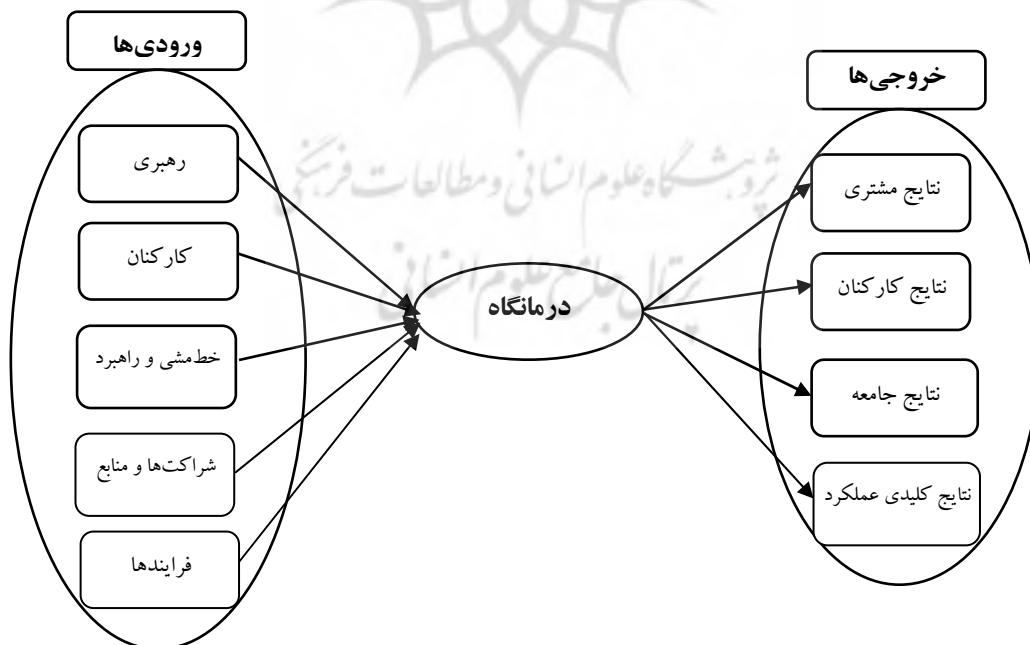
ورودی‌ها

رهبری

کارکنان

خط‌مشی و راهبرد

شراکت‌ها و منابع

فرایندها

درمانگاه

خروجی‌ها

نتایج مشتری

نتایج کارکنان

نتایج جامعه

نتایج کلیدی عملکرد

پژوهشگاه علوم انسانی و مطالعات فرهنگی
پرتال جامع علوم انسانی